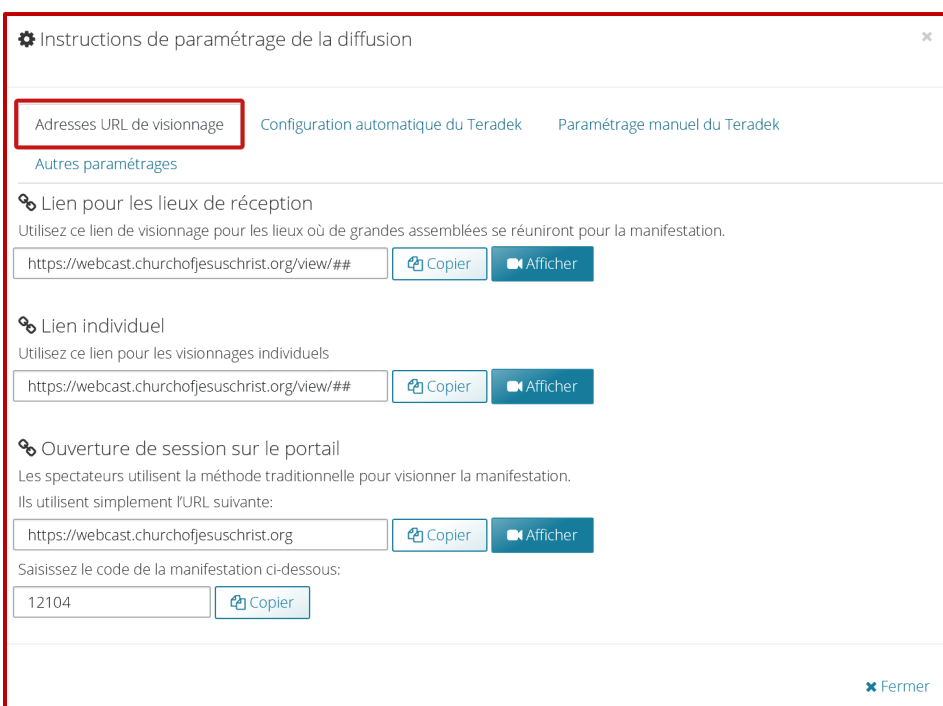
Instructions de paramétrage de la diffusion

×

Adresses URL de visionnage

Configuration automatique du Teradek

Paramétrage manuel du Teradek

Autres paramétrages

Lien pour les lieux de réception

Utilisez ce lien de visionnage pour les lieux où de grandes assemblées se réuniront pour la manifestation.

https://webcast.churchofjesuschrist.org/view/##

Copier

Afficher

Lien individuel

Utilisez ce lien pour les visionnages individuels

https://webcast.churchofjesuschrist.org/view/##

Copier

Afficher

Ouverture de session sur le portail

Les spectateurs utilisent la méthode traditionnelle pour visionner la manifestation.

Ils utilisent simplement l'URL suivante:

https://webcast.churchofjesuschrist.org

Copier

Afficher

Saisissez le code de la manifestation ci-dessous:

12104

Copier

Fermer